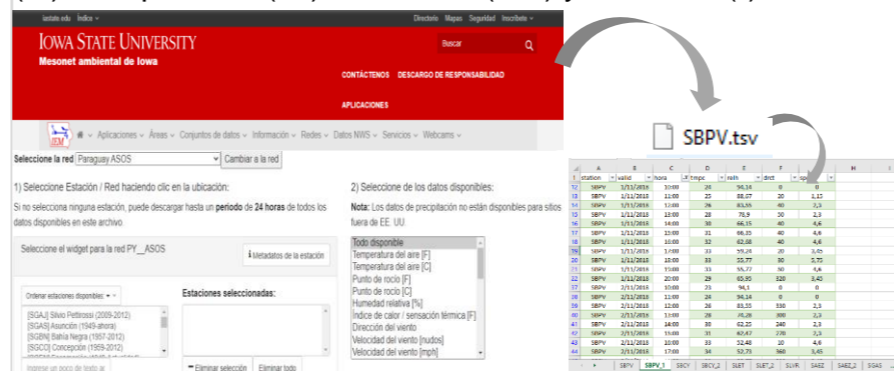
iastate.edu Índice ▾ Directorio Mapas Seguridad Inscríbete ▾

IOWA STATE UNIVERSITY
Mesonet ambiental de Iowa

Buscar

CONTÁCTENOS DESCARGO DE RESPONSABILIDAD
APLICACIONES

IEM Aplicaciones ▾ Áreas ▾ Conjuntos de datos ▾ Información ▾ Redes ▾ Datos NWS ▾ Servicios ▾ Webcams ▾

Seleccione la red Paraguay ASOS Cambiar a la red

1) Seleccione Estación / Red haciendo clic en la ubicación:

Si no selecciona ninguna estación, puede descargar hasta un **período** de **24 horas** de todos los datos disponibles en este archivo

Seleccione el widget para la red PY__ASOS

Metadatos de la estación

Ordenar estaciones disponibles

Estaciones seleccionadas:

[SGAJ] Silvio Pettirossi (2009-2012)
[SGAS] Asunción (1949-ahora)
[SGBN] Bahía Negra (1957-2012)
[SGCO] Concepción (1959-2012)

Ingrese un poco de texto ar

Eliminar selección Eliminar todo

2) Seleccione de los datos disponibles:

**Nota:** Los datos de precipitación no están disponibles para sitios fuera de EE. UU

Todo disponible
Temperatura del aire [F]
Temperatura del aire [C]
Punto de rocío [F]
Punto de rocío [C]
Humedad relativa [%]
Índice de calor / sensación térmica [F]
Dirección del viento
Velocidad del viento [nudos]
Velocidad del viento [mph]

SBPV.tsv

| | A | B | C | D | E | F | G | H |
|---|---|---|---|---|---|---|---|---|
| 1 | station | valid | hora | tmpc | relh | drct | sp | |
| 12 | SBPV | 1/12/2016 | 10:00 | 28 | 94,14 | 0 | 0 | |
| 13 | SBPV | 1/12/2016 | 11:00 | 29 | 88,07 | 20 | 1,17 | |
| 14 | SBPV | 1/12/2016 | 12:00 | 26 | 83,55 | 40 | 2,1 | |
| 15 | SBPV | 1/12/2016 | 13:00 | 28 | 78,9 | 30 | 2,3 | |
| 16 | SBPV | 1/12/2016 | 14:00 | 30 | 66,15 | 40 | 4,6 | |
| 17 | SBPV | 1/12/2016 | 15:00 | 31 | 66,25 | 40 | 4,6 | |
| 18 | SBPV | 1/12/2016 | 16:00 | 32 | 62,88 | 40 | 4,6 | |
| 19 | SBPV | 1/12/2016 | 17:00 | 33 | 59,24 | 20 | 3,45 | |
| 20 | SBPV | 1/12/2016 | 18:00 | 33 | 55,77 | 30 | 5,75 | |
| 21 | SBPV | 1/12/2016 | 19:00 | 33 | 55,77 | 30 | 3,4 | |
| 22 | SBPV | 1/12/2016 | 20:00 | 29 | 65,95 | 320 | 3,45 | |
| 23 | SBPV | 2/12/2016 | 10:00 | 21 | 94,1 | 0 | 0 | |
| 38 | SBPV | 2/12/2016 | 11:00 | 24 | 94,14 | 0 | 0 | |
| 39 | SBPV | 2/12/2016 | 12:00 | 26 | 83,55 | 330 | 2,3 | |
| 40 | SBPV | 2/12/2016 | 13:00 | 28 | 78,28 | 300 | 2,3 | |
| 41 | SBPV | 2/12/2016 | 14:00 | 30 | 62,22 | 240 | 2,3 | |
| 42 | SBPV | 2/12/2016 | 15:00 | 31 | 62,67 | 270 | 2,3 | |
| 43 | SBPV | 2/12/2016 | 16:00 | 33 | 52,48 | 10 | 4,6 | |
| 44 | SBPV | 2/12/2016 | 17:00 | 34 | 52,73 | 360 | 3,45 | |

SBPV | SBPV_1 | SBCY | SBCY_2 | SLET | SLET_2 | SLVR | SAEZ | SAEZ_2 | SGAS